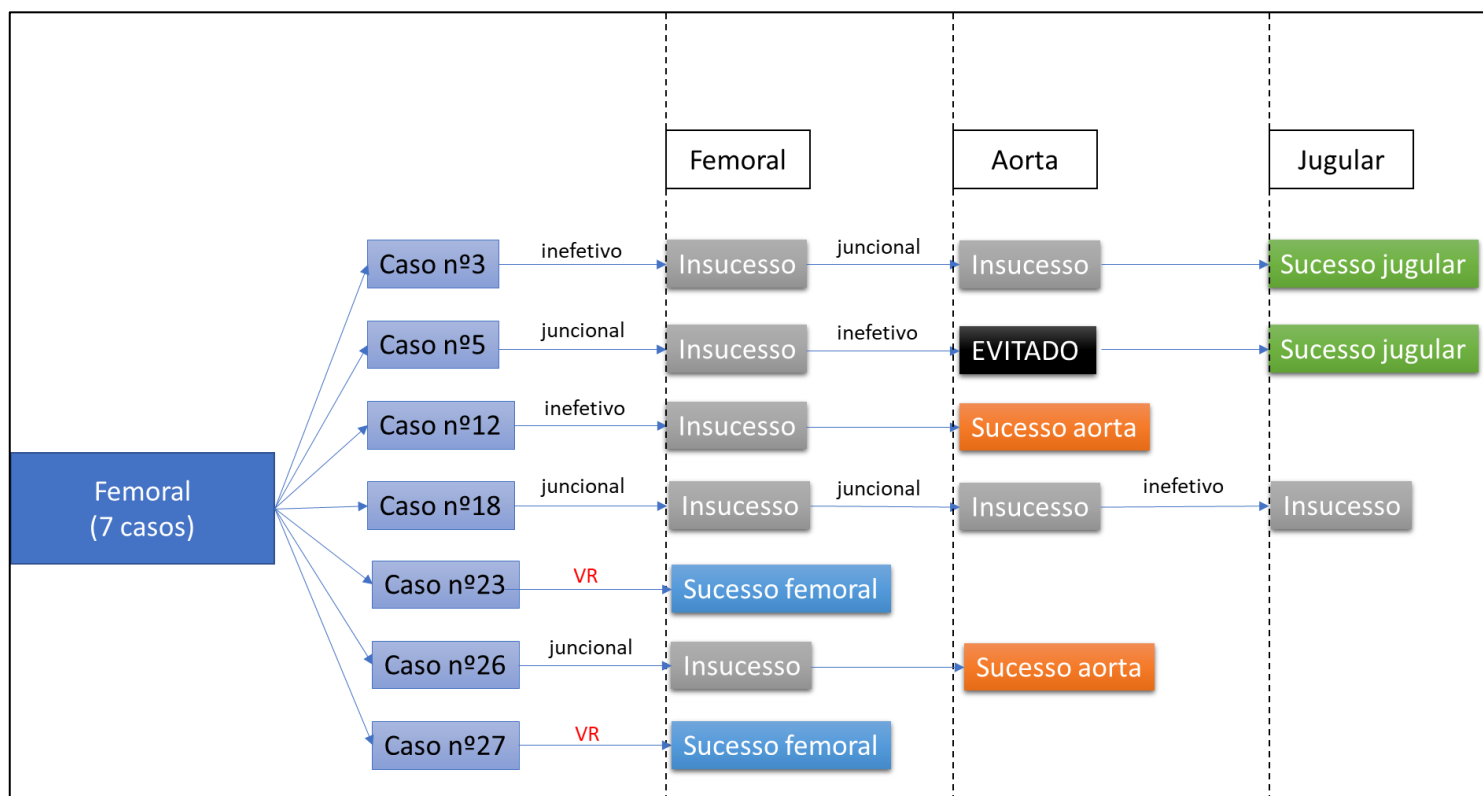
Femoral

Aorta

Jugular

Femoral
(7 casos)

Caso nº3
inefetivo
Insucesso
juncional
Insucesso
Sucesso jugular

Caso nº5
juncional
Insucesso
inefetivo
EVITADO
Sucesso jugular

Caso nº12
inefetivo
Insucesso
Sucesso aorta

Caso nº18
juncional
Insucesso
juncional
Insucesso
inefetivo
Insucesso

Caso nº23
VR
Sucesso femoral

Caso nº26
juncional
Insucesso
Sucesso aorta

Caso nº27
VR
Sucesso femoral